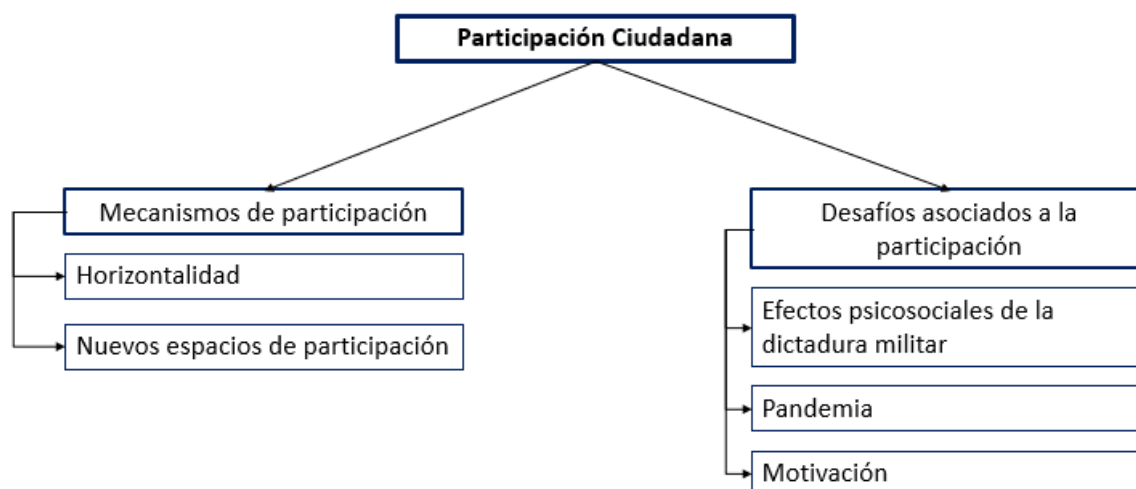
Participación Ciudadana

Mecanismos de participación

Horizontalidad

Nuevos espacios de participación

Desafíos asociados a la participación

Efectos psicosociales de la dictadura militar

Pandemia

Motivación